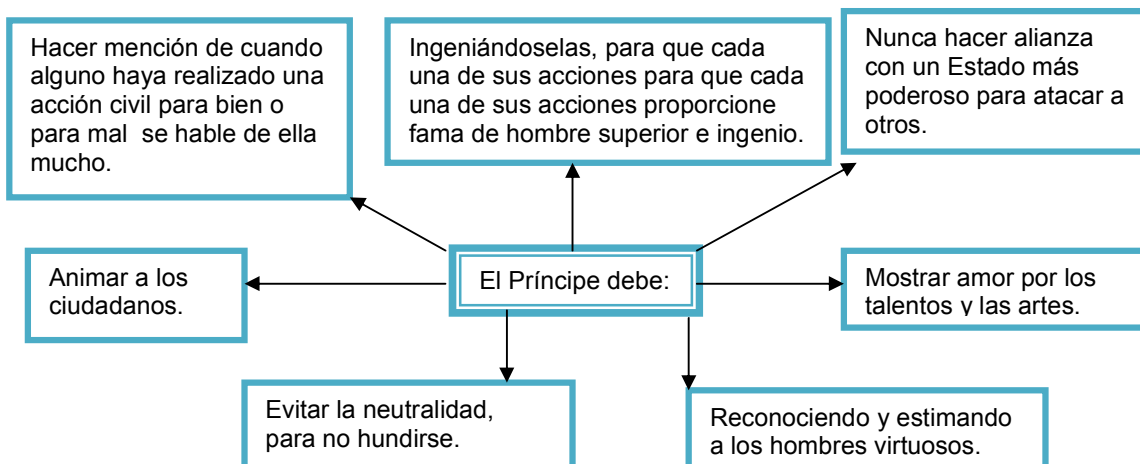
Hacer mención de cuando alguno haya realizado una acción civil para bien o para mal se hable de ella mucho.

Ingeniándoselas, para que cada una de sus acciones para que cada una de sus acciones proporcione fama de hombre superior e ingenio.

Nunca hacer alianza con un Estado más poderoso para atacar a otros.

Animar a los ciudadanos.

El Príncipe debe:

Mostrar amor por los talentos y las artes.

Evitar la neutralidad, para no hundirse.

Reconociendo y estimando a los hombres virtuosos.